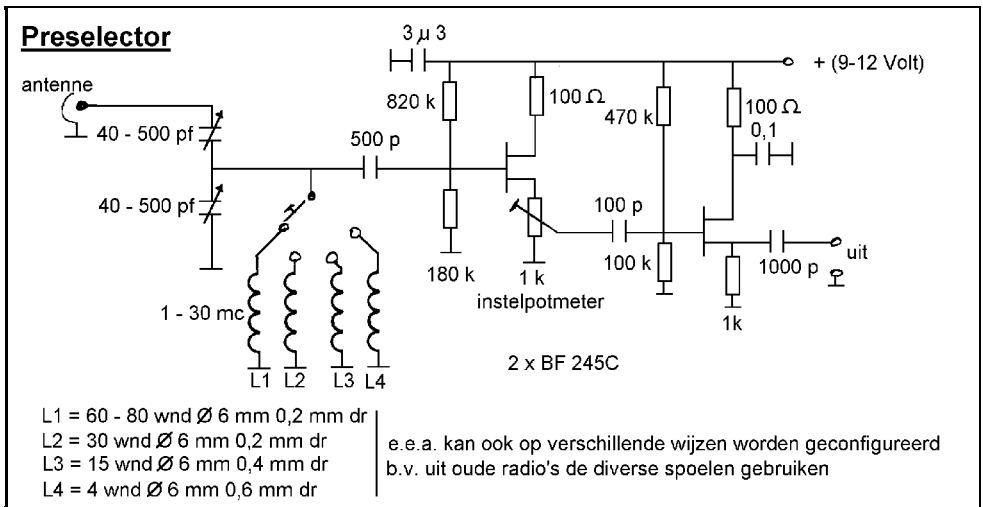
Preselector

$3 \mu 3$

+ (9-12 Volt)

antenne

40 - 500 pf

40 - 500 pf

820 k

100 Ω

470 k

100 Ω

0,1

500 p

100 p

180 k

1 k

instelpotmeter

100 k

1000 p

uit

1k

1 - 30 mc

L1 L2 L3 L4

2 x BF 245C

L1 = 60 - 80 wnd Ø 6 mm 0,2 mm dr
L2 = 30 wnd Ø 6 mm 0,2 mm dr
L3 = 15 wnd Ø 6 mm 0,4 mm dr
L4 = 4 wnd Ø 6 mm 0,6 mm dr

e.e.a. kan ook op verschillende wijzen worden geconfigureerd
b.v. uit oude radio's de diverse spoelen gebruiken